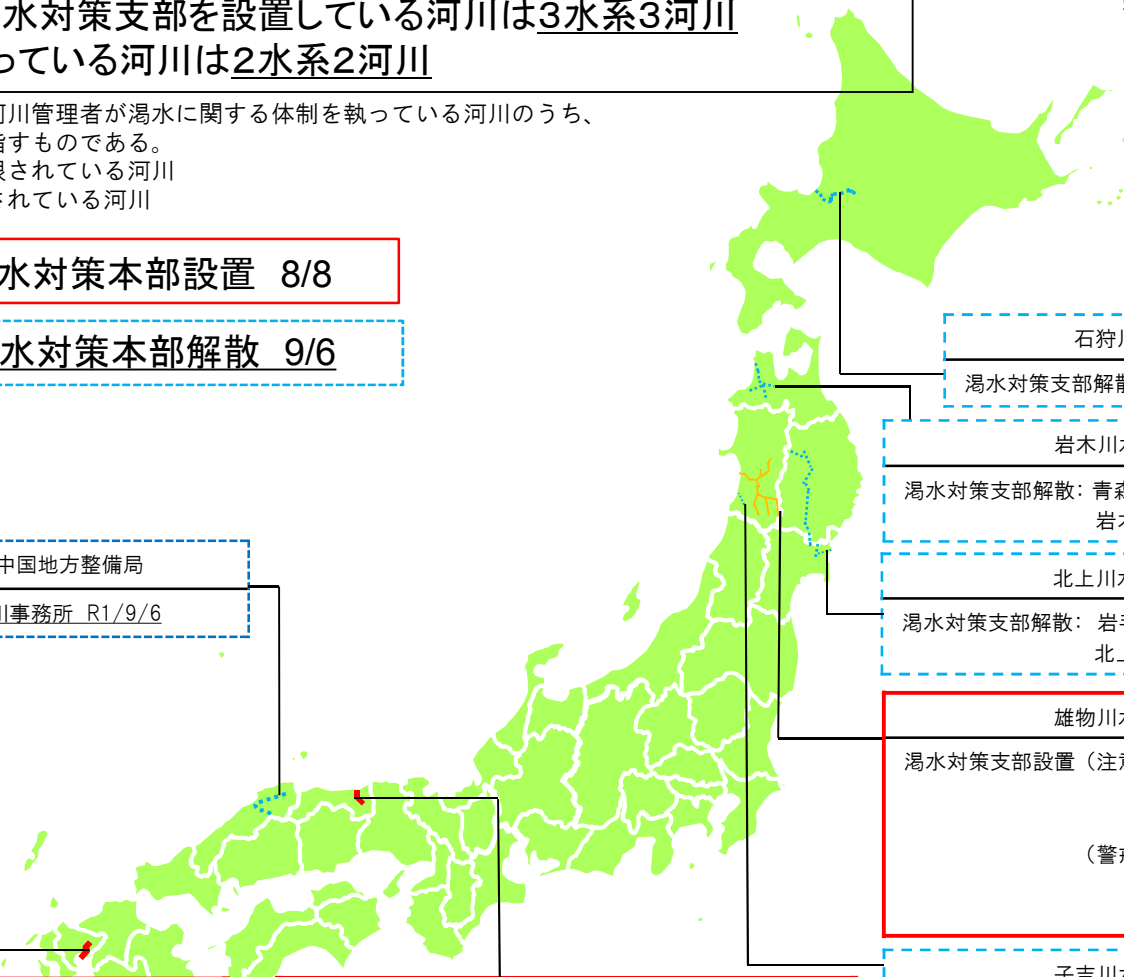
水対策支部を設置している河川は3水系3河川
っている河川は2水系2河川

河川管理者が渇水に関する体制を執っている河川のうち、
指すものである。
限されている河川
されている河川

水対策本部設置 8/8

水対策本部解散 9/6

中国地方整備局

川事務所 R1/9/6

石狩

渇水対策支部解散

岩木川

渇水対策支部解散：青森
岩木

北上川

渇水対策支部解散： 岩
北上

雄物川

渇水対策支部設置（注

（警

子吉川